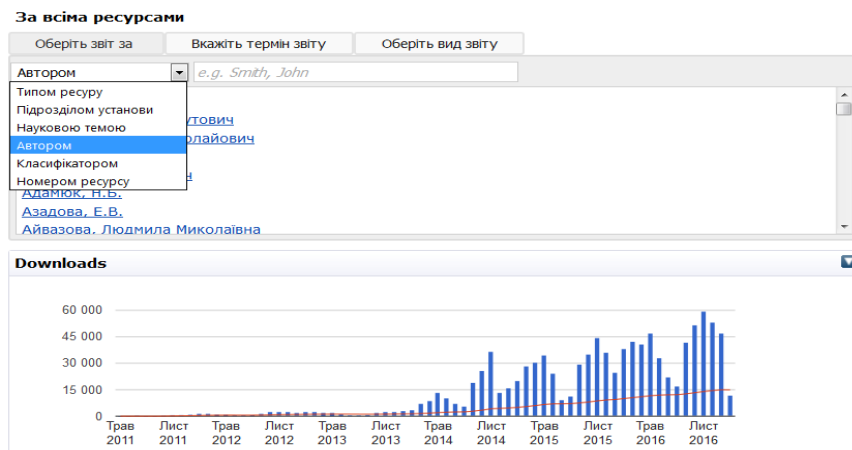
За всіма ресурсами

Оберіть звіт за | Вкажіть термін звіту | Оберіть вид звіту

Автором
e.g. Smith, John

Типом ресурсу
Підрозділом установи
Науковою темою
Автором
Класифікатором
Номером ресурсу

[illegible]утович
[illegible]олайович
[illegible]н
Адамюк, Н.Б.
Азадова, Е.В.
Айвазова, Людмила Миколаївна

Downloads

60 000
45 000
30 000
15 000
0

Трав 2011, Лист 2011, Трав 2012, Лист 2012, Трав 2013, Лист 2013, Трав 2014, Лист 2014, Трав 2015, Лист 2015, Трав 2016, Лист 2016